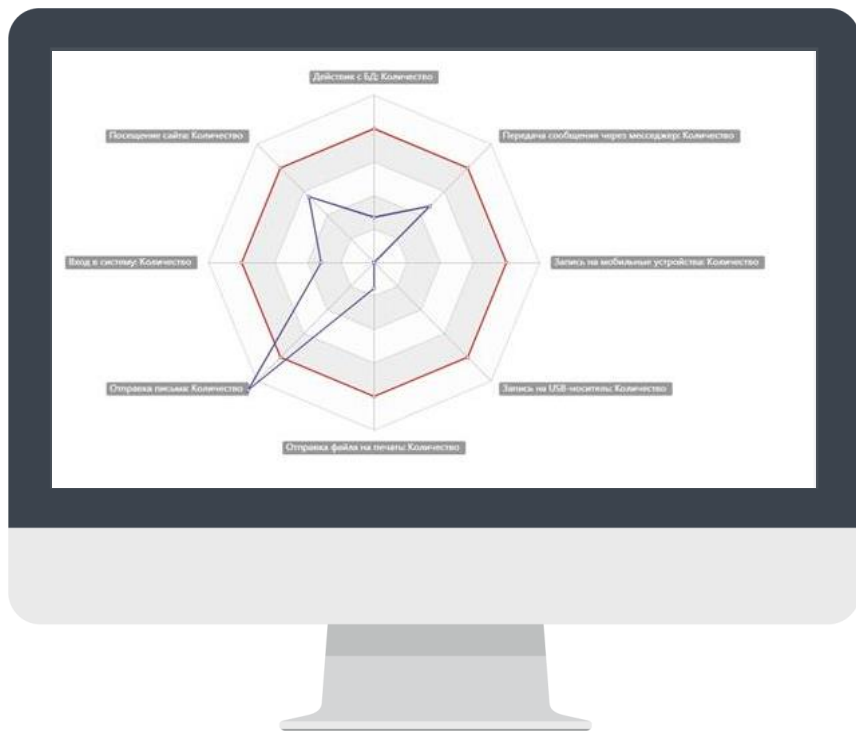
Действия с БД: Количество

Посещение сайта: Количество

Передача сообщения через мессенджер: Количество

Вход в систему: Количество

Запись на мобильные устройства: Количество

Отправка письма: Количество

Запись на USB-носитель: Количество

Отправка файла на печать: Количество